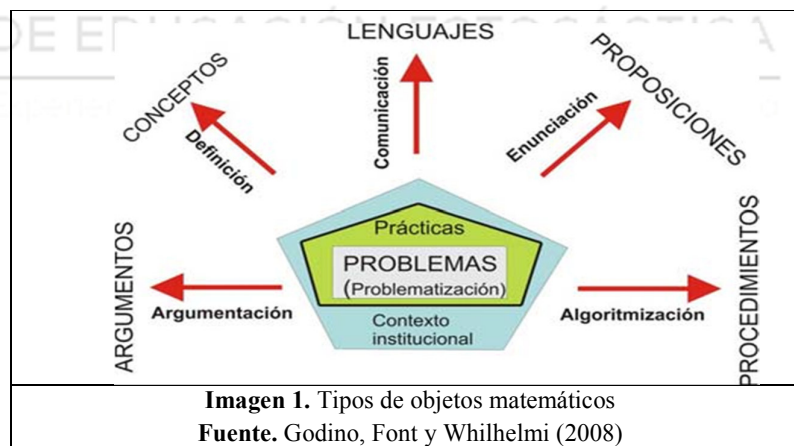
DE E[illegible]CACIÓN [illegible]CTICA

LENGUAJES

CONCEPTOS

PROPOSICIONES

Comunicación

Definición

Enunciación

Prácticas

PROBLEMAS
(Problematización)

Contexto institucional

ARGUMENTOS

Argumentación

Algoritmización

PROCEDIMIENTOS

**Imagen 1.** Tipos de objetos matemáticos
**Fuente.** Godino, Font y Whilhelmi (2008)